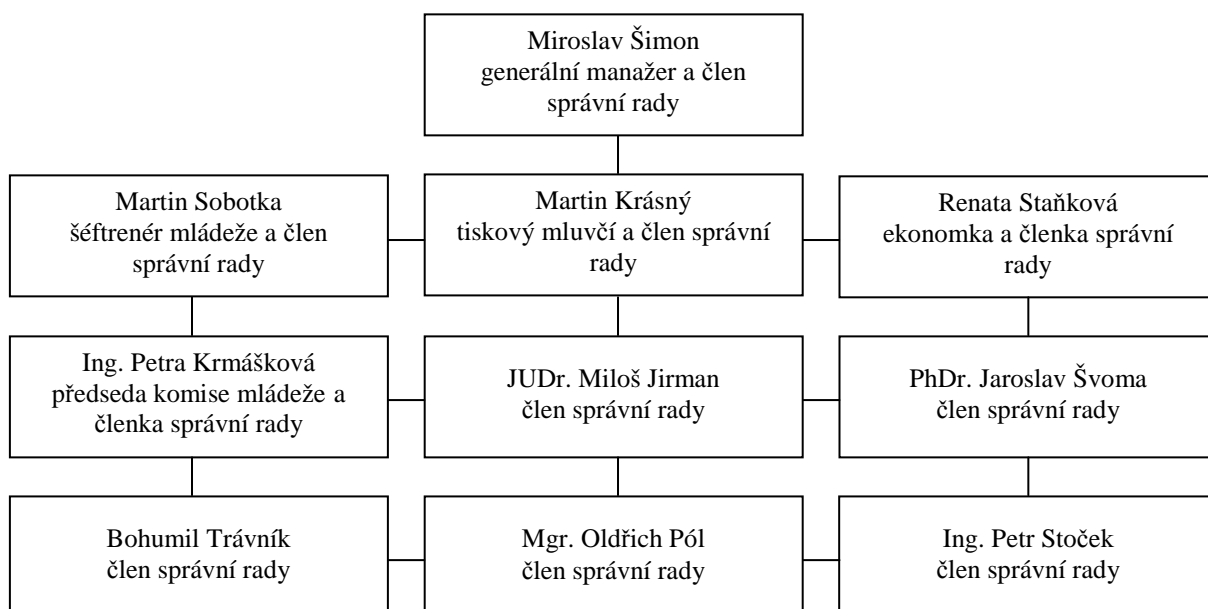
Miroslav Šimon
generální manažer a člen správní rady

Martin Sobotka
šéftrenér mládeže a člen správní rady

Martin Krásný
tiskový mluvčí a člen správní rady

Renata Staňková
ekonomka a členka správní rady

Ing. Petra Krmášková
předseda komise mládeže a členka správní rady

JUDr. Miloš Jirman
člen správní rady

PhDr. Jaroslav Švoma
člen správní rady

Bohumil Trávník
člen správní rady

Mgr. Oldřich Pól
člen správní rady

Ing. Petr Stoček
člen správní rady